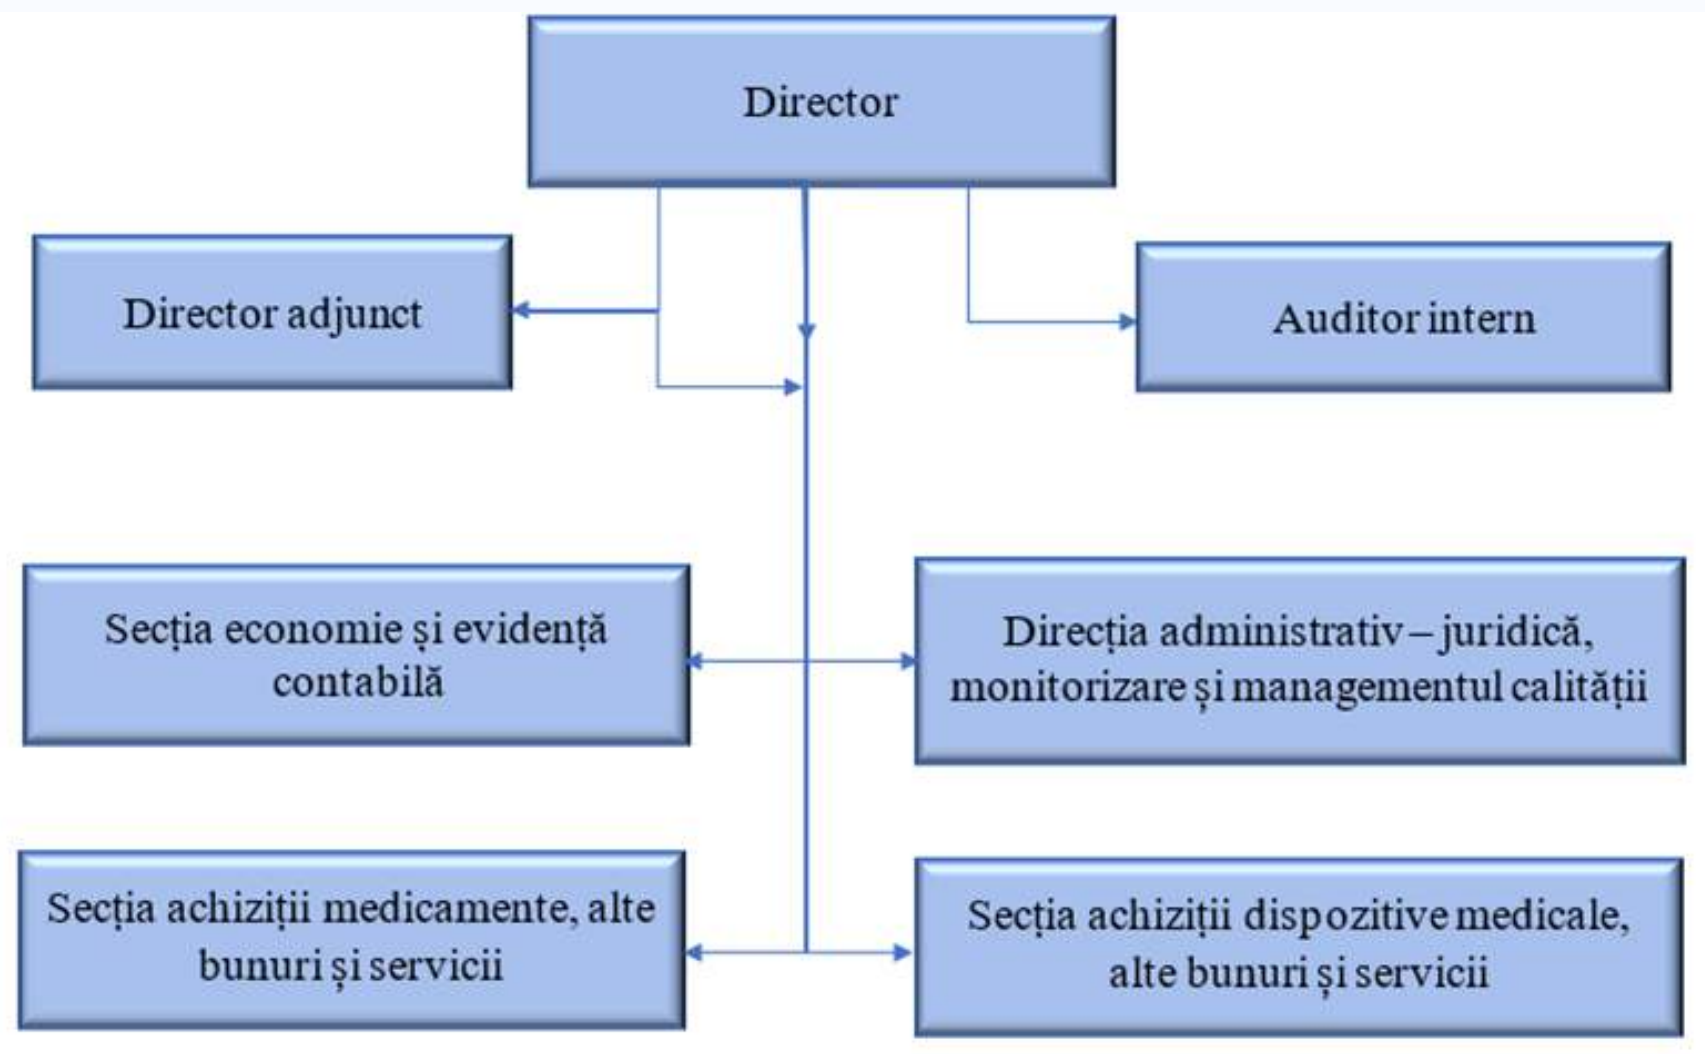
Director

Director adjunct

Auditor intern

Secția economie și evidență contabilă

Direcția administrativ – juridică, monitorizare și managementul calității

Secția achiziții medicamente, alte bunuri și servicii

Secția achiziții dispozitive medicale, alte bunuri și servicii